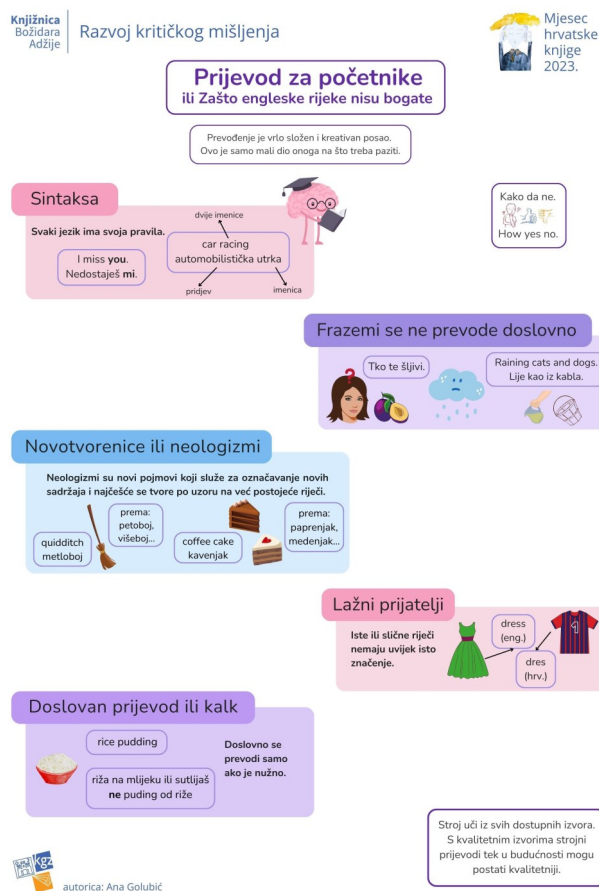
Knjižnica Božidara Adžije

Razvoj kritičkog mišljenja

Mjesec hrvatske knjige 2023.

Prijevod za početnike
ili Zašto engleske rijeke nisu bogate

Prevođenje je vrlo složen i kreativan posao. Ovo je samo mali dio onoga na što treba paziti.

Sintaksa

Svaki jezik ima svoja pravila.

I miss **you**. Nedostaješ **mi**.

dvije imenice

car racing
automobilistička utrka

pridjev

imenica

Kako da ne.
How yes no.

Frazemi se ne prevode doslovno

Tko te šljivi.

Raining cats and dogs.
Lije kao iz kabla.

Novotvorenice ili neologizmi

Neologizmi su novi pojmovi koji služe za označavanje novih sadržaja i najčešće se tvore po uzoru na već postojeće riječi.

quidditch
metloboj

prema: petoboj, višeboj...

coffee cake
kavenjak

prema: paprenjak, medenjak...

Lažni prijatelji

Iste ili slične riječi nemaju uvijek isto značenje.

dress (eng.)

dres (hrv.)

Doslovan prijevod ili kalk

rice pudding

riža na mlijeku ili sutlijaš **ne** puding od riže

Doslovno se prevodi samo ako je nužno.

Stroj uči iz svih dostupnih izvora. S kvalitetnim izvorima strojni prijevodi tek u budućnosti mogu postati kvalitetniji.

kgz

autorica: Ana Golubić